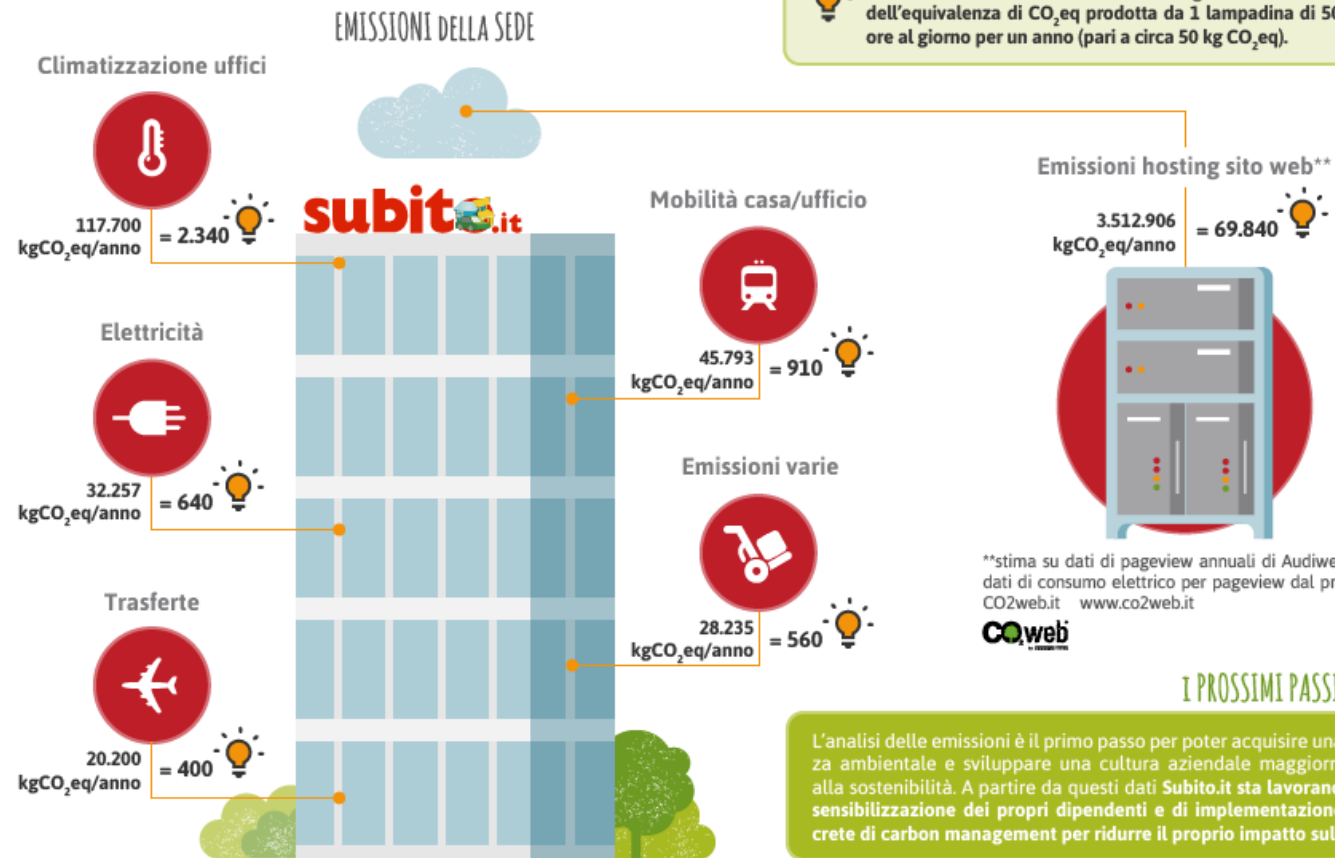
dell'equivalenza di $CO_2$eq prodotta da 1 lampadina di 5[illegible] ore al giorno per un anno (pari a circa 50 kg $CO_2$eq).

EMISSIONI DELLA SEDE

Climatizzazione uffici

117.700 kg$CO_2$eq/anno = 2.340

subito.it

Mobilità casa/ufficio

45.793 kg$CO_2$eq/anno = 910

Elettricità

32.257 kg$CO_2$eq/anno = 640

Emissioni varie

28.235 kg$CO_2$eq/anno = 560

Trasferte

20.200 kg$CO_2$eq/anno = 400

Emissioni hosting sito web**

3.512.906 kg$CO_2$eq/anno = 69.840

**stima su dati di pageview annuali di Audiwe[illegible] dati di consumo elettrico per pageview dal pr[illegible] CO2web.it www.co2web.it

CO2web

I PROSSIMI PASS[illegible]

L'analisi delle emissioni è il primo passo per poter acquisire una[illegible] za ambientale e sviluppare una cultura aziendale maggiorm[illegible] alla sostenibilità. A partire da questi dati Subito.it sta lavorand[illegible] sensibilizzazione dei propri dipendenti e di implementazione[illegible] crete di carbon management per ridurre il proprio impatto sul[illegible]